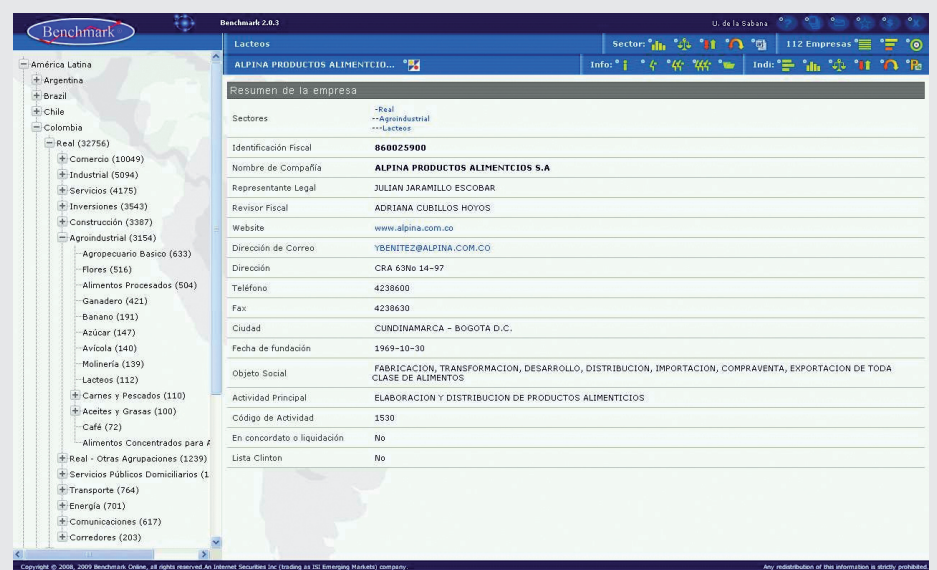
Benchmark

Benchmark 2.0.3

U. de la Sabana

Lacteos

Sector:

112 Empresas

ALPINA PRODUCTOS ALIMENTCIO...

Info:

Indi:

América Latina
Argentina
Brazil
Chile
Colombia
Real (32756)
Comercio (10049)
Industrial (5094)
Servicios (4175)
Inversiones (3543)
Construcción (3387)
Agroindustrial (3154)
Agropecuario Basico (633)
Flores (516)
Alimentos Procesados (504)
Ganadero (421)
Banano (191)
Azúcar (147)
Avícola (140)
Molinería (139)
Lacteos (112)
Carnes y Pescados (110)
Aceites y Grasas (100)
Café (72)
Alimentos Concentrados para A
Real - Otras Agrupaciones (1239)
Servicios Públicos Domiciliarios (1
Transporte (764)
Energía (701)
Comunicaciones (617)
Corredores (203)

Resumen de la empresa

| | |
|---|---|
| Sectores | -Real --Agroindustrial ---Lacteos |
| Identificación Fiscal | 860025900 |
| Nombre de Compañía | ALPINA PRODUCTOS ALIMENTCIOS S.A |
| Representante Legal | JULIAN JARAMILLO ESCOBAR |
| Revisor Fiscal | ADRIANA CUBILLOS HOYOS |
| Website | www.alpina.com.co |
| Dirección de Correo | YBENITEZ@ALPINA.COM.CO |
| Dirección | CRA 63No 14-97 |
| Teléfono | 4238600 |
| Fax | 4238630 |
| Ciudad | CUNDINAMARCA - BOGOTA D.C. |
| Fecha de fundación | 1969-10-30 |
| Objeto Social | FABRICACION, TRANSFORMACION, DESARROLLO, DISTRIBUCION, IMPORTACION, COMPRAVENTA, EXPORTACION DE TODA CLASE DE ALIMENTOS |
| Actividad Principal | ELABORACION Y DISTRIBUCION DE PRODUCTOS ALIMENTICIOS |
| Código de Actividad | 1530 |
| En concordato o liquidación | No |
| Lista Clinton | No |

Copyright © 2008, 2009 Benchmark Online, all rights reserved.An Internet Securities Inc (trading as ISI Emerging Markets) company.

Any redistribution of this information is strictly prohibited.